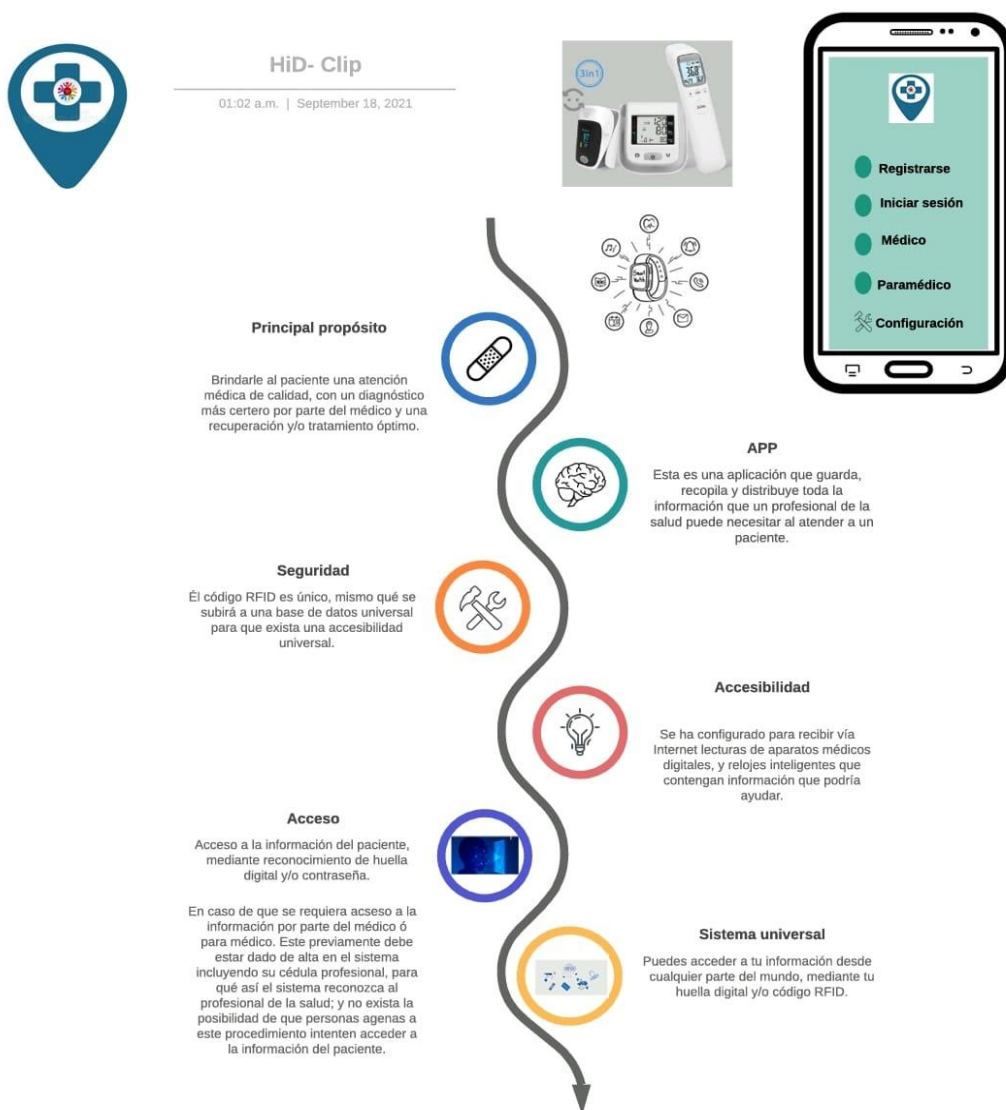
HiD- Clip

01:02 a.m. | September 18, 2021

3in1

Registrarse

Iniciar sesión

Médico

Paramédico

Configuración

Principal propósito

Brindarle al paciente una atención médica de calidad, con un diagnóstico más certero por parte del médico y una recuperación y/o tratamiento óptimo.

APP

Esta es una aplicación que guarda, recopila y distribuye toda la información que un profesional de la salud puede necesitar al atender a un paciente.

Seguridad

Él código RFID es único, mismo qué se subirá a una base de datos universal para que exista una accesibilidad universal.

Accesibilidad

Se ha configurado para recibir vía Internet lecturas de aparatos médicos digitales, y relojes inteligentes que contengan información que podría ayudar.

Acceso

Acceso a la información del paciente, mediante reconocimiento de huella digital y/o contraseña.

En caso de que se requiera acseso a la información por parte del médico ó para médico. Este previamente debe estar dado de alta en el sistema incluyendo su cédula profesional, para qué así el sistema reconozca al profesional de la salud; y no exista la posibilidad de que personas agenas a este procedimiento intenten acceder a la información del paciente.

Sistema universal

Puedes acceder a tu información desde cualquier parte del mundo, mediante tu huella digital y/o código RFID.